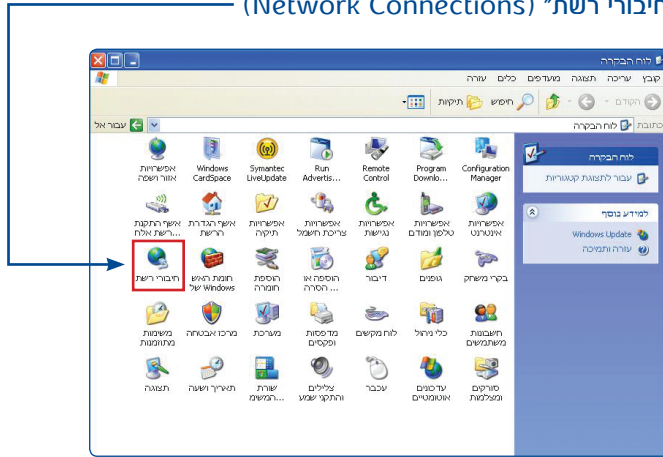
חיבורי רשת" (Network Connections)

לוח הבקרה

קובץ עריכה תצוגה מועדפים כלים עזרה

הקודם חיפוש תיקיות

כתובת לוח הבקרה עבור אל

לוח הבקרה

עבור לתצוגת קטגוריות

למידע נוסף

Windows Update

עזרה ותמיכה

Configuration Manager

Program Downlo...

Remote Control

Run Advertis...

Symantec LiveUpdate

Windows CardSpace

אפשרויות אזור ושפה

אפשרויות אינטרנט

אפשרויות טלפון ומודם

אפשרויות נגישות

אפשרויות צריכת חשמל

אפשרויות תיקיה

אשף הגדרת הרשת

אשף התקנת ...רשת אלח

בקרי משחק

גופנים

דיבור

הוספה או ... הסרה

הוספת חומרה

חומת האש של Windows

חיבורי רשת

חשבונות משתמשים

כלי ניהול

לוח מקשים

מדפסות ופקסים

מערכת

מרכז אבטחה

משימות מתוזמנות

סורקים ומצלמות

עדכונים אוטומטיים

עכבר

צלילים והתקני שמע

שורת ...המשימ

תאריך ושעה

תצוגה